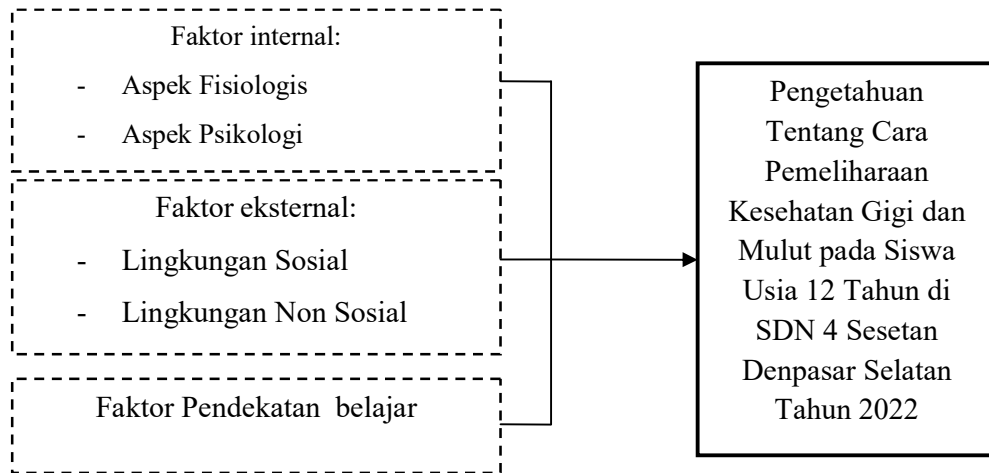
Faktor internal:

- Aspek Fisiologis
- Aspek Psikologi

Faktor eksternal:

- Lingkungan Sosial
- Lingkungan Non Sosial

Faktor Pendekatan belajar

Pengetahuan Tentang Cara Pemeliharaan Kesehatan Gigi dan Mulut pada Siswa Usia 12 Tahun di SDN 4 Sesetan Denpasar Selatan Tahun 2022